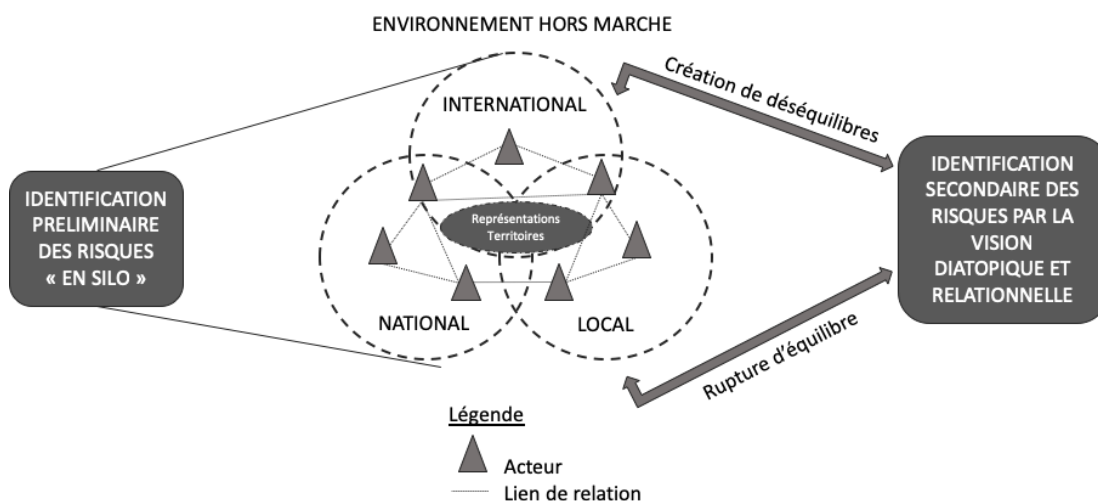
ENVIRONNEMENT HORS MARCHE

IDENTIFICATION PRELIMINAIRE DES RISQUES « EN SILO »

INTERNATIONAL

Représentations Territoires

NATIONAL

LOCAL

Création de déséquilibres

IDENTIFICATION SECONDAIRE DES RISQUES PAR LA VISION DIATOPIQUE ET RELATIONNELLE

Rupture d'équilibre

Légende

Acteur

Lien de relation